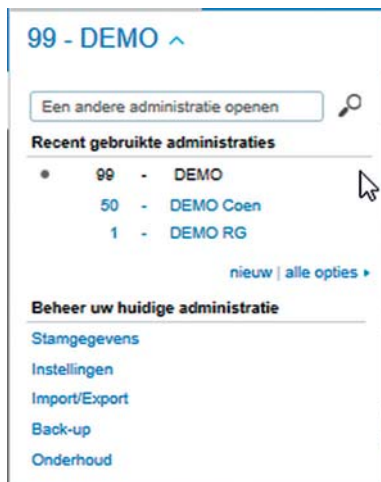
99 - DEMO ^

Een andere administratie openen

Recent gebruikte administraties

99 - DEMO
50 - DEMO Coen
1 - DEMO RG

nieuw | alle opties ▸

Beheer uw huidige administratie

Stamgegevens
Instellingen
Import/Export
Back-up
Onderhoud